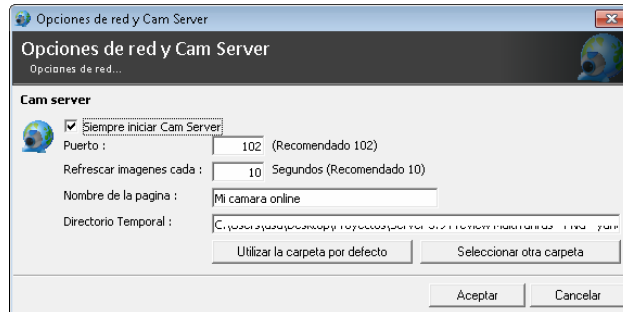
Opciones de red y Cam Server

Opciones de red y Cam Server
Opciones de red...

Cam server

Siempre iniciar Cam Server

Puerto : 102 (Recomendado 102)

Refrescar imagenes cada : 10 Segundos (Recomendado 10)

Nombre de la pagina : Mi camara online

Directorio Temporal : C:\Users\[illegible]\Desktop\Proyectos\Server 3.9 Preview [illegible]

Utilizar la carpeta por defecto

Seleccionar otra carpeta

Aceptar

Cancelar